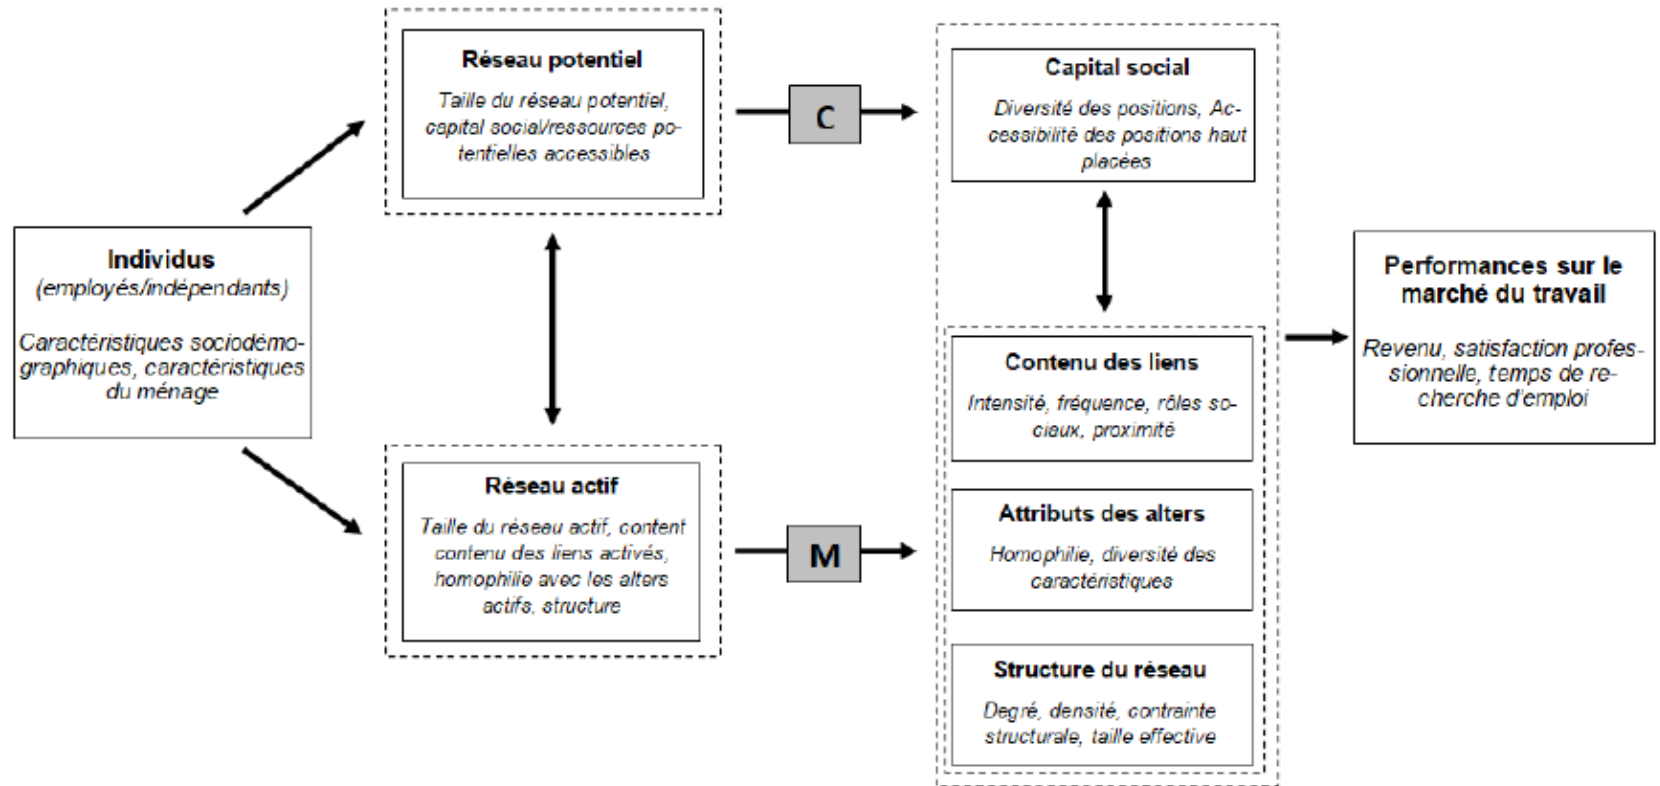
Individus
(employés/indépendants)

Caractéristiques sociodémographiques, caractéristiques du ménage

Réseau potentiel

Taille du réseau potentiel, capital social/ressources potentielles accessibles

Réseau actif

Taille du réseau actif, content contenu des liens activés, homophilie avec les alters actifs, structure

C

M

Capital social

Diversité des positions, Accessibilité des positions haut placées

Contenu des liens

Intensité, fréquence, rôles sociaux, proximité

Attributs des alters

Homophilie, diversité des caractéristiques

Structure du réseau

Degré, densité, contrainte structurale, taille effective

Performances sur le marché du travail

Revenu, satisfaction professionnelle, temps de recherche d'emploi